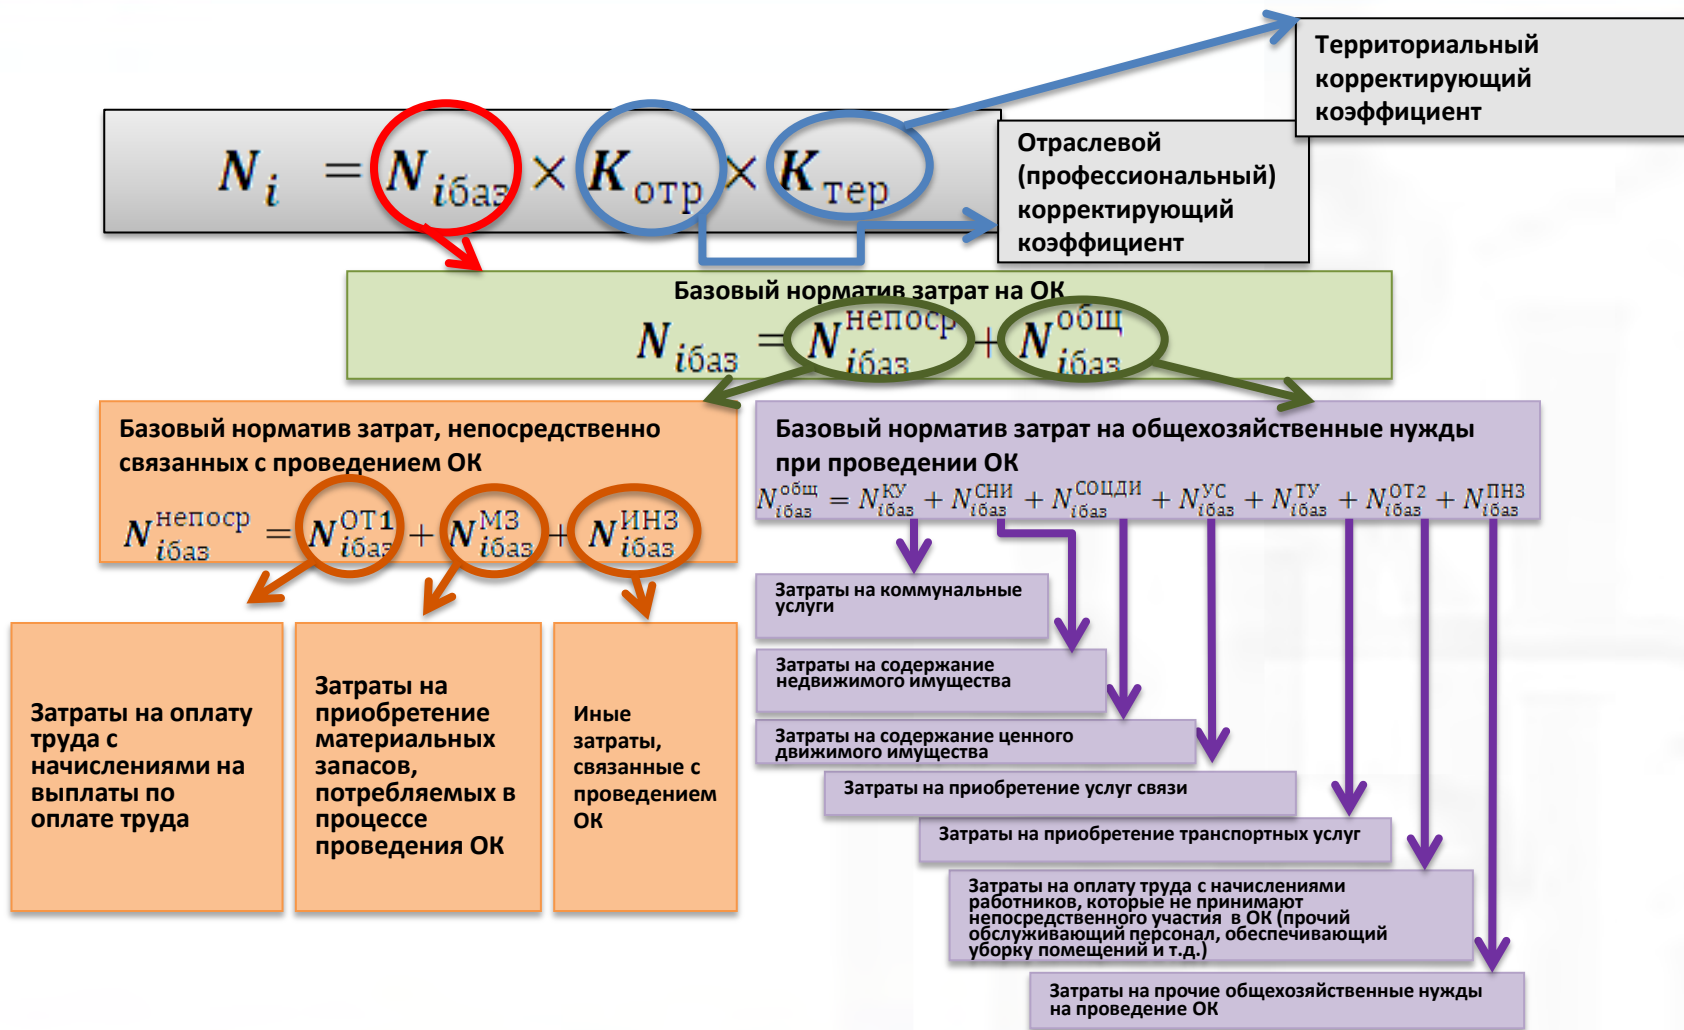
Территориальный корректирующий коэффициент

$N_i = N_{iбаз} \times K_{отр} \times K_{тер}$

Отраслевой (профессиональный) корректирующий коэффициент

Базовый норматив затрат на ОК

$N_{iбаз} = N_{iбаз}^{непоср} + N_{iбаз}^{общ}$

Базовый норматив затрат, непосредственно связанных с проведением ОК

$N_{iбаз}^{непоср} = N_{iбаз}^{ОТ1} + N_{iбаз}^{МЗ} + N_{iбаз}^{ИНЗ}$

Базовый норматив затрат на общехозяйственные нужды при проведении ОК

$N_{iбаз}^{общ} = N_{iбаз}^{КУ} + N_{iбаз}^{СНИ} + N_{iбаз}^{СОЦДИ} + N_{iбаз}^{УС} + N_{iбаз}^{ТУ} + N_{iбаз}^{ОТ2} + N_{iбаз}^{ПНЗ}$

Затраты на оплату труда с начислениями на выплаты по оплате труда

Затраты на приобретение материальных запасов, потребляемых в процессе проведения ОК

Иные затраты, связанные с проведением ОК

Затраты на коммунальные услуги

Затраты на содержание недвижимого имущества

Затраты на содержание ценного движимого имущества

Затраты на приобретение услуг связи

Затраты на приобретение транспортных услуг

Затраты на оплату труда с начислениями работников, которые не принимают непосредственного участия в ОК (прочий обслуживающий персонал, обеспечивающий уборку помещений и т.д.)

Затраты на прочие общехозяйственные нужды на проведение ОК